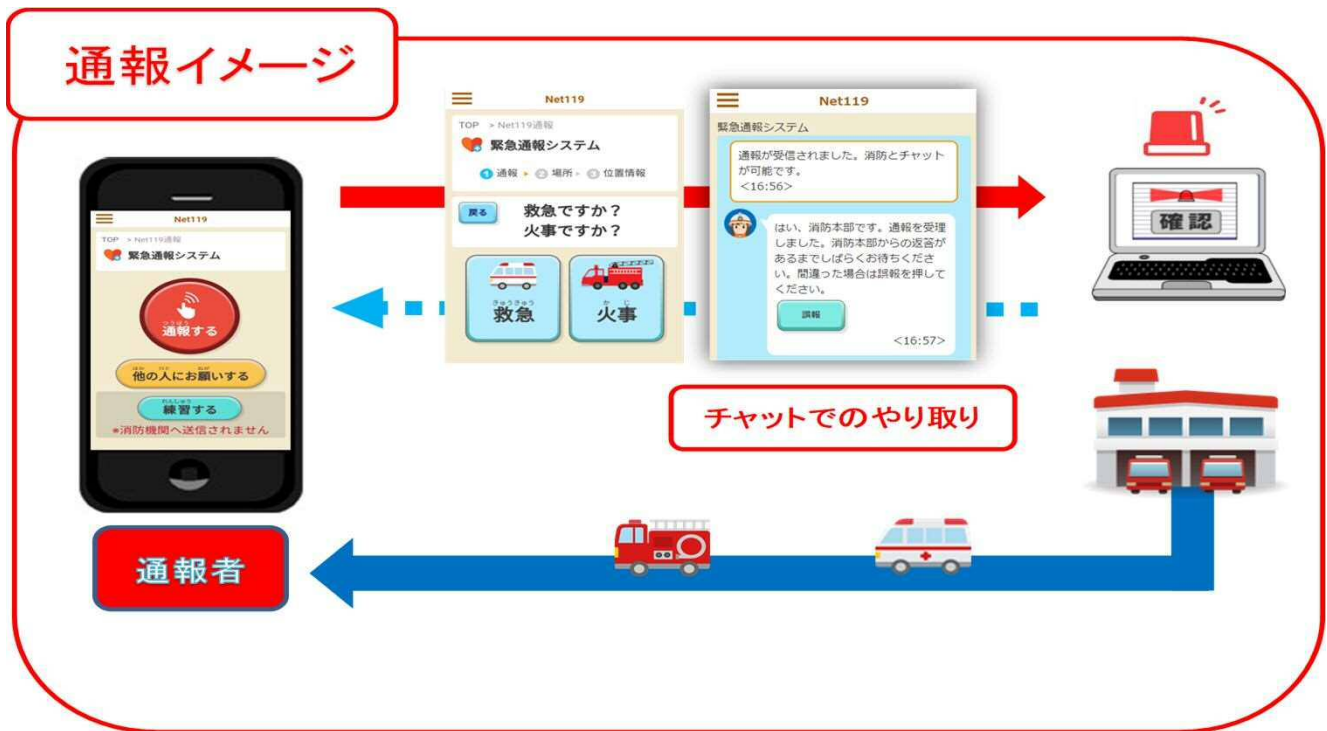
通報イメージ

Net119
TOP > Net119通報
緊急通報システム
通報する
他の人にお願いする
練習する
*消防機関へ送信されません

通報者

Net119
TOP > Net119通報
緊急通報システム
1 通報 ▸ 2 場所 ▸ 3 位置情報
戻る
救急ですか？
火事ですか？
救急
火事

Net119
緊急通報システム
通報が受信されました。消防とチャットが可能です。
<16:56>
はい、消防本部です。通報を受理しました。消防本部からの返答があるまでしばらくお待ちください。間違った場合は誤報を押してください。
誤報
<16:57>

チャットでのやり取り

確認